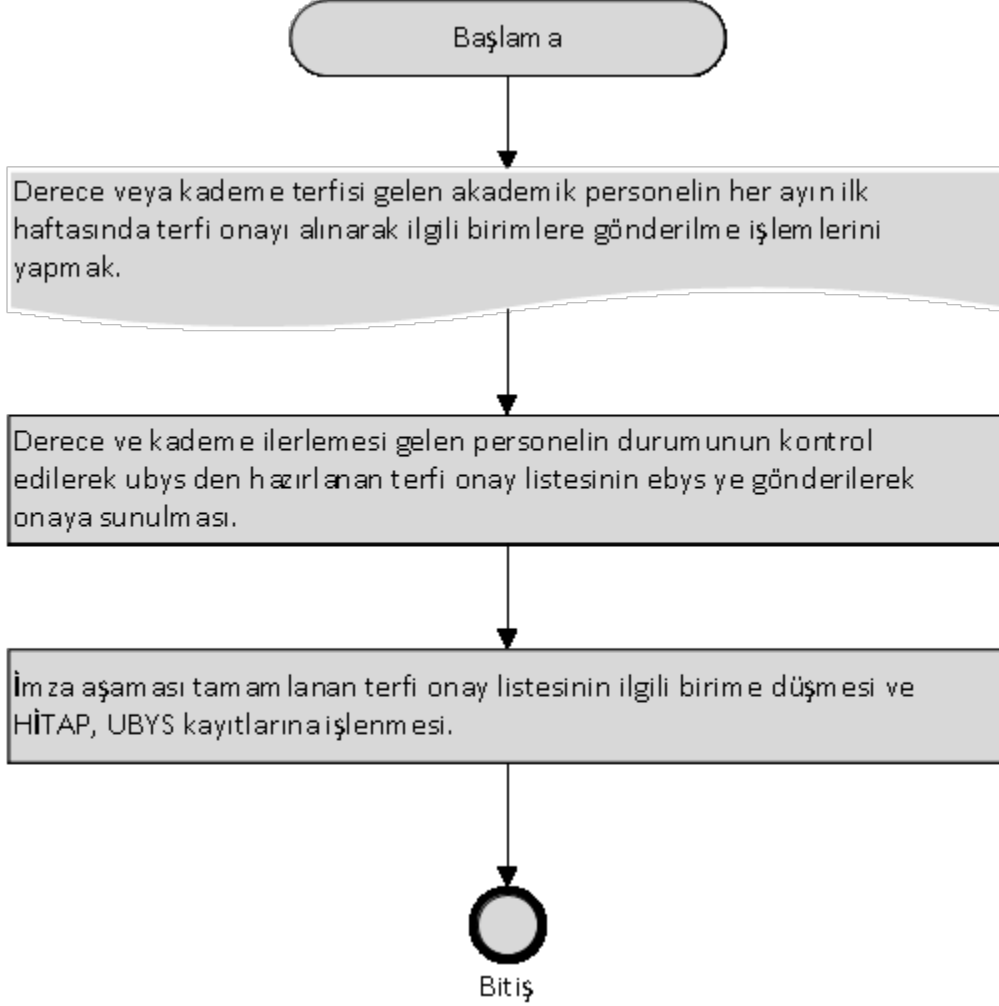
Başlama

Derece veya kademe terfisi gelen akademik personelin her ayın ilk haftasında terfi onayı alınarak ilgili birimlere gönderilme işlemlerini yapmak.

Derece ve kademe ilerlemesi gelen personelin durumunun kontrol edilerek ubys den hazırlanan terfi onay listesinin ebys ye gönderilerek onaya sunulması.

İmza aşaması tamamlanan terfi onay listesinin ilgili birime düşmesi ve HİTAP, UBYS kayıtlarına işlenmesi.

Bitiş